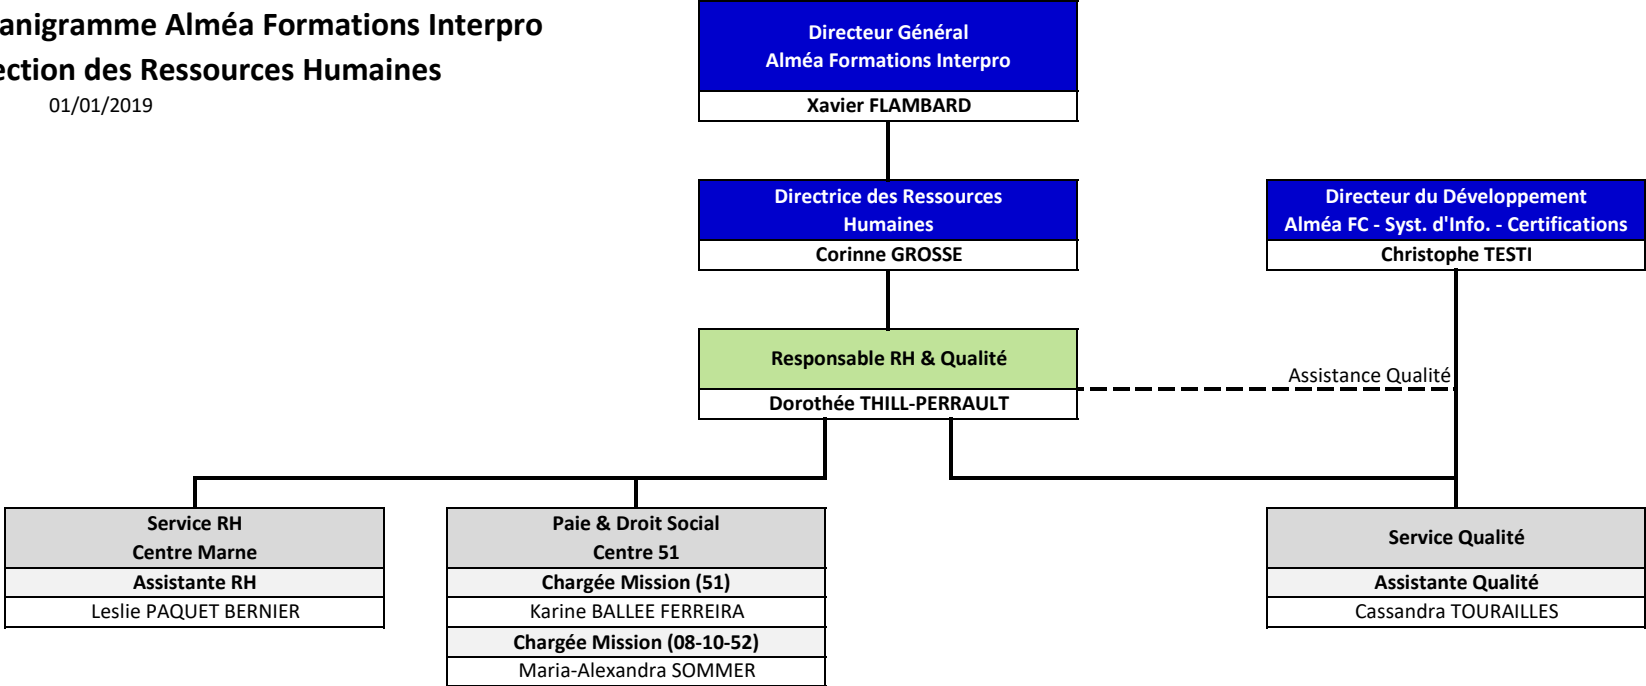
anigramme Alméa Formations Interpro
ection des Ressources Humaines
01/01/2019

Directeur Général
Alméa Formations Interpro
Xavier FLAMBARD

Directrice des Ressources Humaines
Corinne GROSSE

Directeur du Développement
Alméa FC - Syst. d'Info. - Certifications
Christophe TESTI

Responsable RH & Qualité
Dorothée THILL-PERRAULT

Assistance Qualité

Service RH
Centre Marne
Assistante RH
Leslie PAQUET BERNIER

Paie & Droit Social
Centre 51
Chargée Mission (51)
Karine BALLEE FERREIRA
Chargée Mission (08-10-52)
Maria-Alexandra SOMMER

Service Qualité
Assistante Qualité
Cassandra TOURAILLES